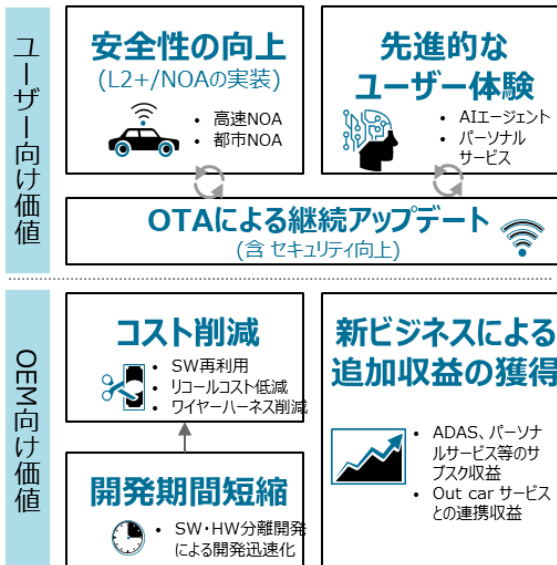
ユーザー向け価値

安全性の向上
(L2+/NOAの実装)

• 高速NOA
• 都市NOA

先進的な
ユーザー体験

• AIエージェント
• パーソナルサービス

OTAによる継続アップデート
(含 セキュリティ向上)

OEM向け価値

コスト削減

• SW再利用
• リコールコスト低減
• ワイヤーハーネス削減

新ビジネスによる
追加収益の獲得

• ADAS、パーソナルサービス等のサブスク収益
• Out car サービスとの連携収益

開発期間短縮

• SW・HW分離開発による開発迅速化